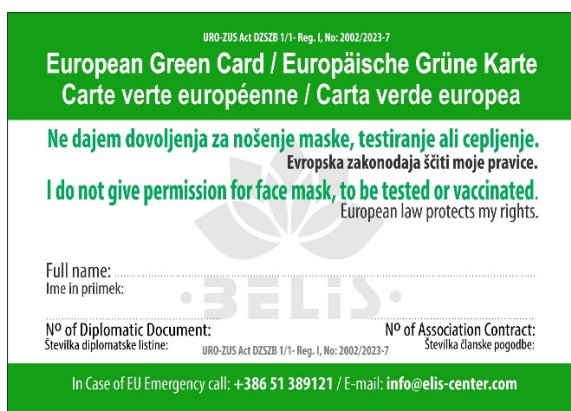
URO-ZUS Act DZSZB 1/1- Reg. I, No: 2002/2023-7

European Green Card / Europäische Grüne Karte
Carte verte européenne / Carta verde europea

Ne dajem dovoljenja za nošenje maske, testiranje ali cepljenje.
Evropska zakonodaja ščiti moje pravice.
I do not give permission for face mask, to be tested or vaccinated.
European law protects my rights.

Full name:
Ime in priimek:

·BELiS·

Nº of Diplomatic Document:
Številka diplomatske listine:

URO-ZUS Act DZSZB 1/1- Reg. I, No: 2002/2023-7

Nº of Association Contract:
Številka članske pogodbe:

In Case of EU Emergency call: +386 51 389121 / E-mail: info@elis-center.com